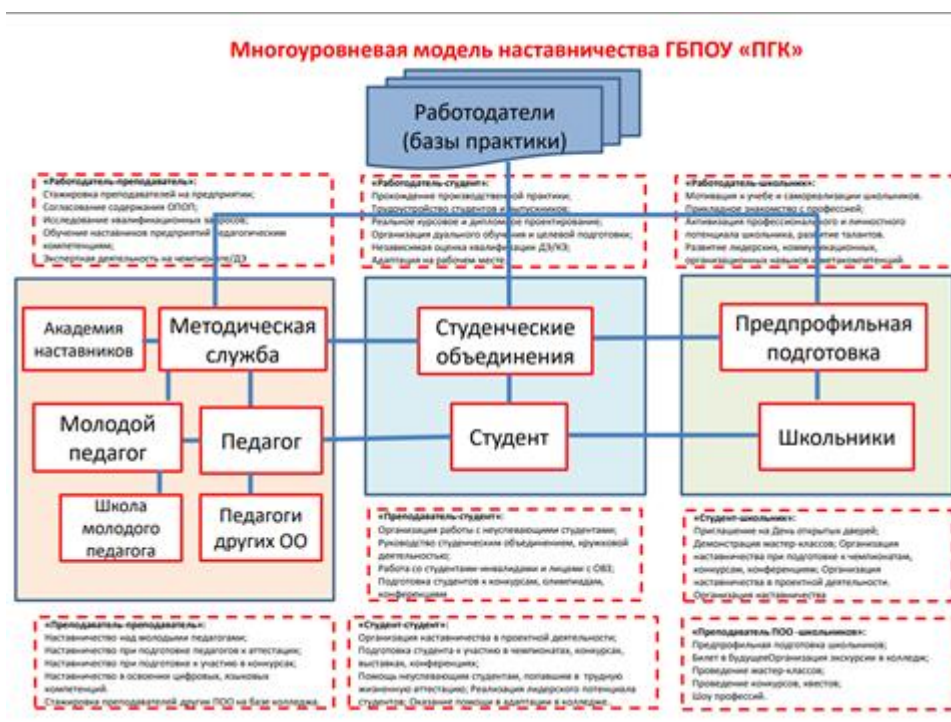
Многоуровневая модель наставничества ГБПОУ «ПГК»

Работодатели (базы практики)

«Работодатель-преподаватель»:
Стажировка преподавателей на предприятии;
Согласование содержания ОПОП;
Исследование квалификационных запросов;
Обучение наставников предприятий педагогическим компетенциям;
Экспертная деятельность на чемпионате/ДЭ

«Работодатель-студент»:
Прохождение производственной практики;
Трудоустройство студентов и выпускников;
Реальные курсовые и дипломное проектирование;
Организация дуального обучения и целевой подготовки;
Независимая оценка квалификации ДЭ/КЭ;
Адаптация на рабочем месте

«Работодатель-школьник»:
Мотивация к учебе и самореализации школьников.
Прикладное знакомство с профессией;
Активизация профессионального и личностного потенциала школьника, развитие талантов.
Развитие лидерских, коммуникационных, организационных навыков и метакомпетенций.

Академия наставников

Методическая служба

Студенческие объединения

Предпрофильная подготовка

Молодой педагог

Педагог

Студент

Школьники

Школа молодого педагога

Педагоги других ОО

«Преподаватель-студент»:
Организация работы с неуспевающими студентами;
Руководство студенческим объединением, кружковой деятельностью;
Работа со студентами-инвалидами и лицами с ОВЗ;
Подготовка студентов к конкурсам, олимпиадам, конференциям

«Студент-школьник»:
Приглашение на День открытых дверей;
Демонстрация мастер-классов; Организация наставничества при подготовке к чемпионатам, конкурсам, конференциям; Организация наставничества в проектной деятельности.
Организация наставничества

«Преподаватель-преподаватель»:
Наставничество над молодыми педагогами;
Наставничество при подготовке педагогов к аттестации;
Наставничество при подготовке к участию в конкурсах;
Наставничество в освоении цифровых, языковых компетенций.
Стажировка преподавателей других ПОО на базе колледжа.

«Студент-студент»:
Организация наставничества в проектной деятельности;
Подготовка студента к участию в чемпионатах, конкурсах, выставках, конференциях;
Помощь неуспевающим студентам, попавшим в трудную жизненную ситуацию; Реализация лидерского потенциала студентов; Оказание помощи в адаптации в колледже.

«Преподаватель ПОО -школьников»:
Предпрофильная подготовка школьников;
Билет в будущее/Организация экскурсии в колледж;
Проведение мастер-класса;
Проведение конкурсов, квестов;
Шоу профессий.